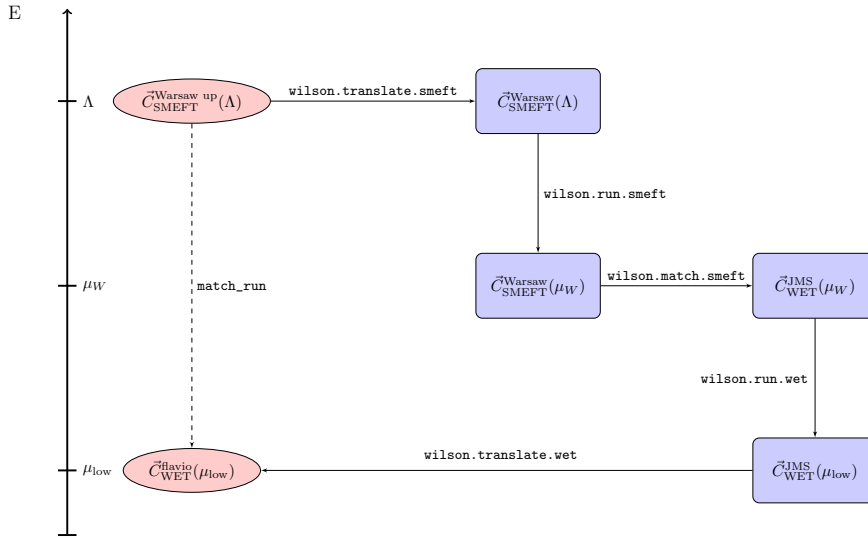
E

$\Lambda$

$\vec{C}^{\text{Warsaw up}}_{\text{SMEFT}}(\Lambda)$

wilson.translate.smeft

$\vec{C}^{\text{Warsaw}}_{\text{SMEFT}}(\Lambda)$

wilson.run.smeft

$\mu_W$

match_run

$\vec{C}^{\text{Warsaw}}_{\text{SMEFT}}(\mu_W)$

wilson.match.smeft

$\vec{C}^{\text{JMS}}_{\text{WET}}(\mu_W)$

wilson.run.wet

$\mu_{\text{low}}$

$\vec{C}^{\text{flavio}}_{\text{WET}}(\mu_{\text{low}})$

wilson.translate.wet

$\vec{C}^{\text{JMS}}_{\text{WET}}(\mu_{\text{low}})$